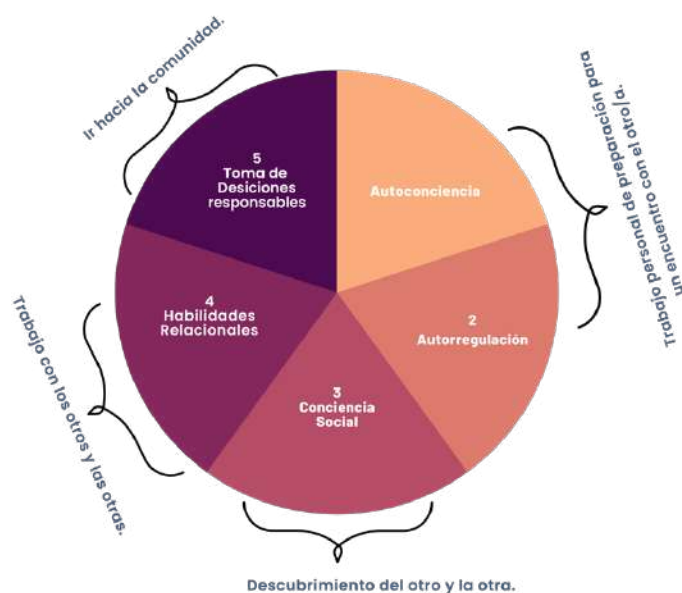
Ir hacia la comunidad.

5
Toma de Desiciones responsables

Autoconciencia

Trabajo personal de preparación para un encuentro con el otro/a.

4
Habilidades Relacionales

Trabajo con los otros y las otras.

2
Autorregulación

3
Conciencia Social

Descubrimiento del otro y la otra.